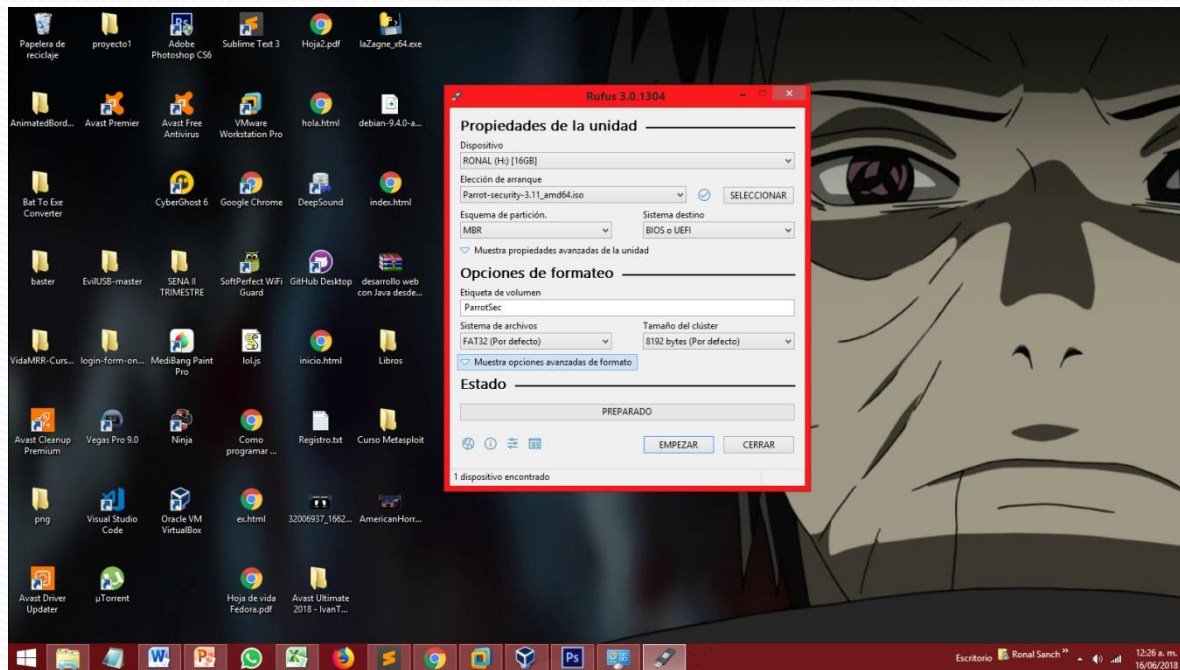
Papelera de reciclaje
proyecto1
Adobe Photoshop CS6
Sublime Text 3
Hoja2.pdf
laZagne_x64.exe

AnimatedBord...
Avast Premier
Avast Free Antivirus
VMware Workstation Pro
hola.html
debian-9.4.0-a...

Bat To Exe Converter
CyberGhost 6
Google Chrome
DeepSound
index.html

baster
EvilUSB-master
SENA II TRIMESTRE
SoftPerfect WiFi Guard
GitHub Desktop
desarrollo web con Java desde...

VidaMRR-Curs...
login-form-on...
MediBang Paint Pro
lol.js
inicio.html
Libros

Avast Cleanup Premium
Vegas Pro 9.0
Ninja
Como programar ...
Registro.txt
Curso Metasploit

png
Visual Studio Code
Oracle VM VirtualBox
ex.html
32006937_1662...
AmericanHorr...

Avast Driver Updater
µTorrent
Hoja de vida Fedora.pdf
Avast Ultimate 2018 - IvanT...

Rufus 3.0.1304

Propiedades de la unidad
Dispositivo
RONAL (H:) [16GB]
Elección de arranque
Parrot-security-3.11_amd64.iso
SELECCIONAR
Esquema de partición.
MBR
Sistema destino
BIOS o UEFI
Muestra propiedades avanzadas de la unidad

Opciones de formateo
Etiqueta de volumen
ParrotSec
Sistema de archivos
FAT32 (Por defecto)
Tamaño del clúster
8192 bytes (Por defecto)
Muestra opciones avanzadas de formato

Estado
PREPARADO
EMPEZAR
CERRAR
1 dispositivo encontrado

Escritorio
Ronal Sanch
12:26 a. m.
16/06/2018